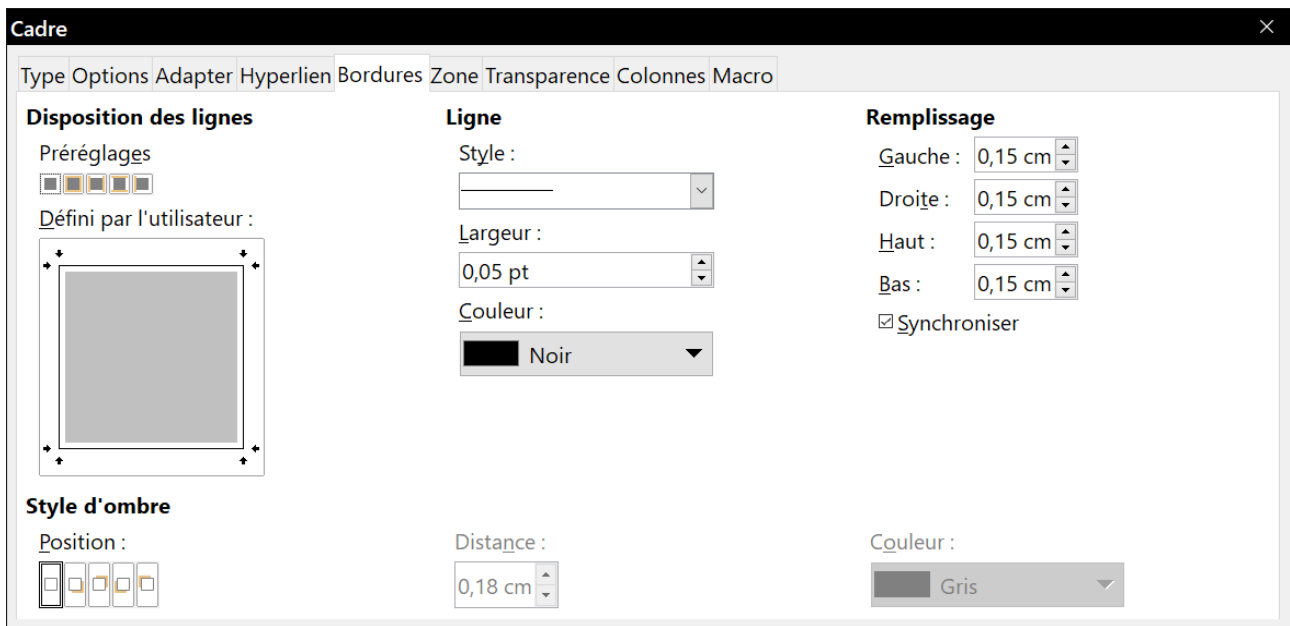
Cadre

Type Options Adapter Hyperlien Bordures Zone Transparence Colonnes Macro

Disposition des lignes

Préréglages

Défini par l'utilisateur :

Ligne

Style :

Largeur :

0,05 pt

Couleur :

Noir

Remplissage

Gauche : 0,15 cm

Droite : 0,15 cm

Haut : 0,15 cm

Bas : 0,15 cm

☑ Synchroniser

Style d'ombre

Position :

Distance :

0,18 cm

Couleur :

Gris